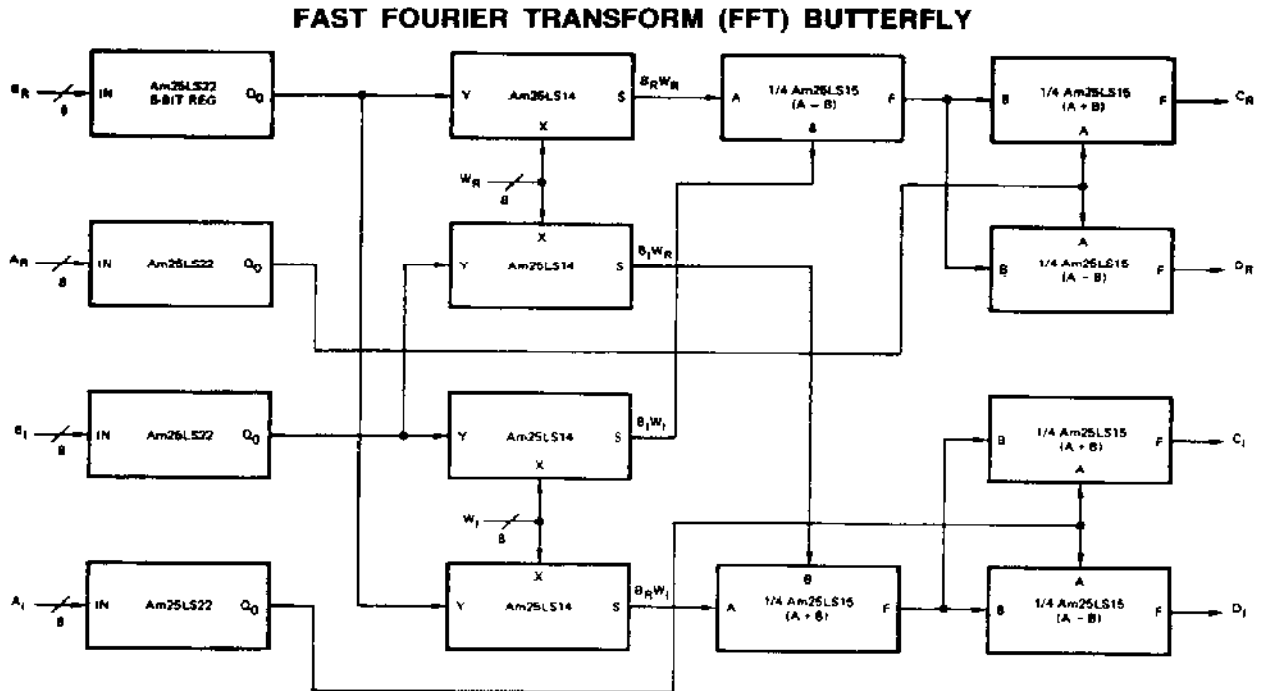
FAST FOURIER TRANSFORM (FFT) BUTTERFLY

$B_R$ 8 IN Am25LS22 8-BIT REG $Q_0$

Y Am25LS14 S X

$B_RW_R$

A 1/4 Am25LS15 (A − B) F B

B 1/4 Am25LS15 (A + B) F A

$C_R$

$W_R$ 8

X Y Am25LS14 S

$B_IW_R$

A B 1/4 Am25LS15 (A − B) F

$D_R$

$A_R$ 8 IN Am25LS22 $Q_0$

$B_I$ 8 IN Am25LS22 $Q_0$

Y Am25LS14 S X

$B_IW_I$

B 1/4 Am25LS15 (A + B) F A

$C_I$

$W_I$ 8

X Y Am25LS14 S

$B_RW_I$

B A 1/4 Am25LS15 (A + B) F

A B 1/4 Am25LS15 (A − B) F

$D_I$

$A_I$ 8 IN Am25LS22 $Q_0$